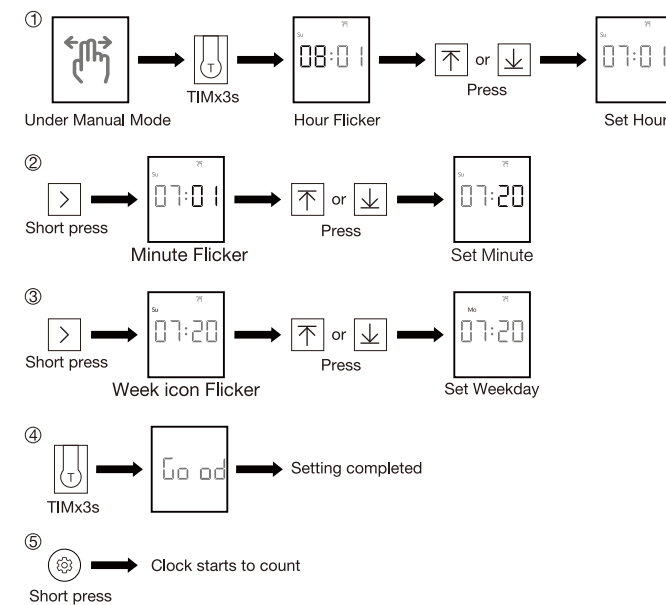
①

Under Manual Mode

T

TIMx3s

Su 08:01

Hour Flicker

or

Press

Su 07:01

Set Hour

②

Short press

Su 07:01

Minute Flicker

or

Press

Su 07:20

Set Minute

③

Short press

Su 07:20

Week icon Flicker

or

Press

Mo 07:20

Set Weekday

④

T

TIMx3s

Go od

Setting completed

⑤

Clock starts to count

Short press